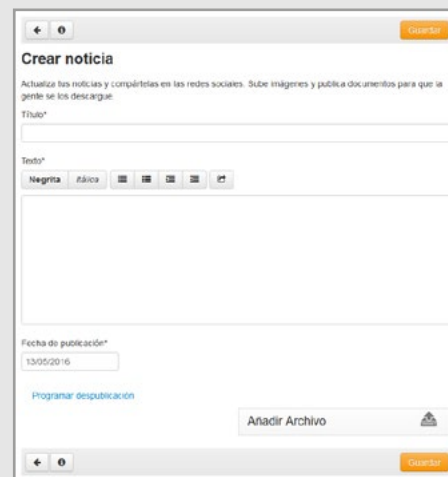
Guardar

Crear noticia

Actualiza tus noticias y compártelas en las redes sociales. Sube imágenes y publica documentos para que la gente se los descargue.

Título*

Texto*

Negrita Itálica

Fecha de publicación*

13/05/2016

Programar despublicación

Añadir Archivo

Guardar